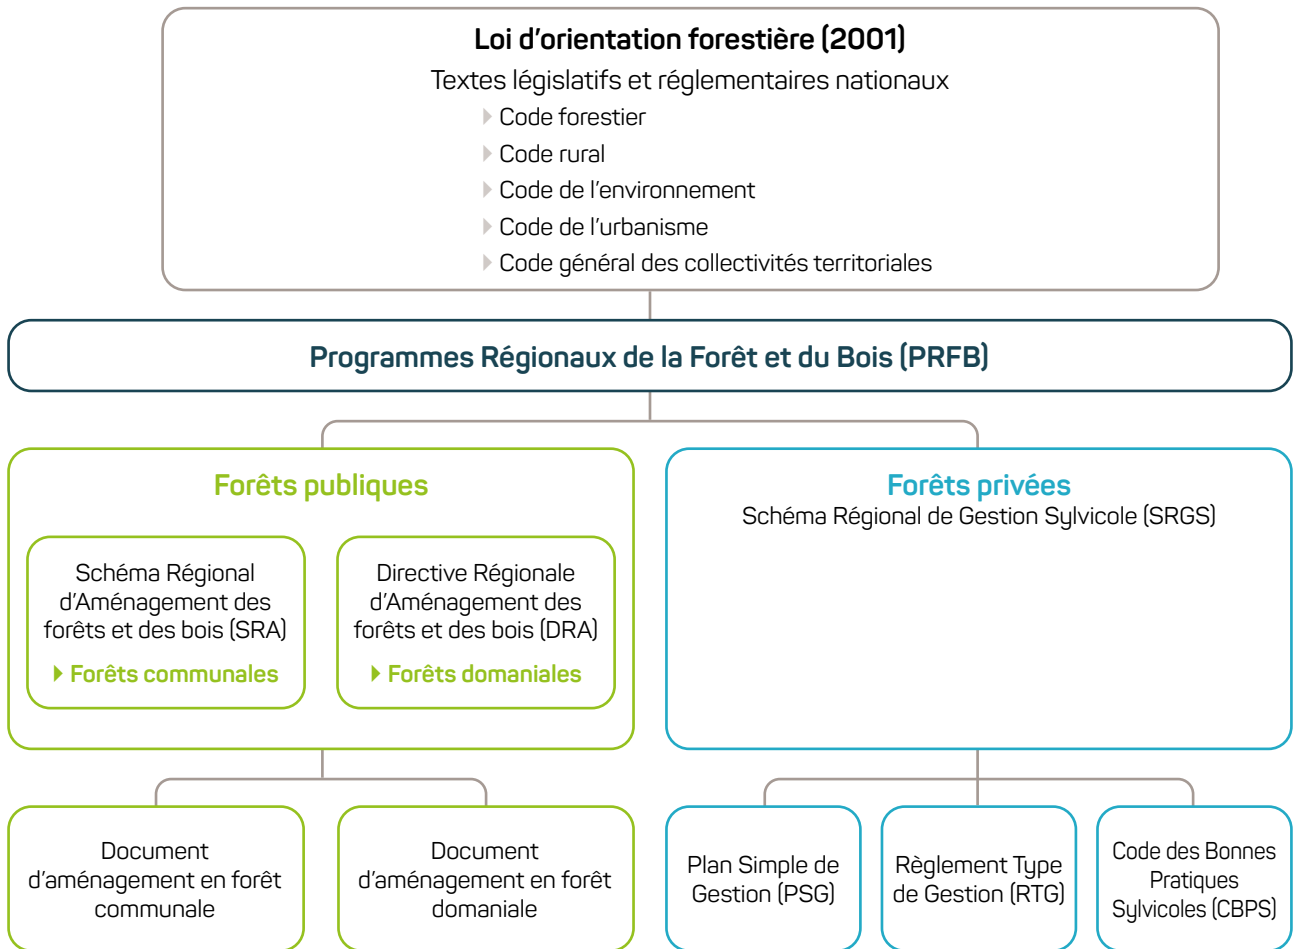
Loi d'orientation forestière (2001)

Textes législatifs et réglementaires nationaux

Code forestier

Code rural

Code de l'environnement

Code de l'urbanisme

Code général des collectivités territoriales

Programmes Régionaux de la Forêt et du Bois (PRFB)

Forêts publiques

Schéma Régional d'Aménagement des forêts et des bois (SRA)

Forêts communales

Directive Régionale d'Aménagement des forêts et des bois (DRA)

Forêts domaniales

Forêts privées

Schéma Régional de Gestion Sylvicole (SRGS)

Document d'aménagement en forêt communale

Document d'aménagement en forêt domaniale

Plan Simple de Gestion (PSG)

Règlement Type de Gestion (RTG)

Code des Bonnes Pratiques Sylvicoles (CBPS)